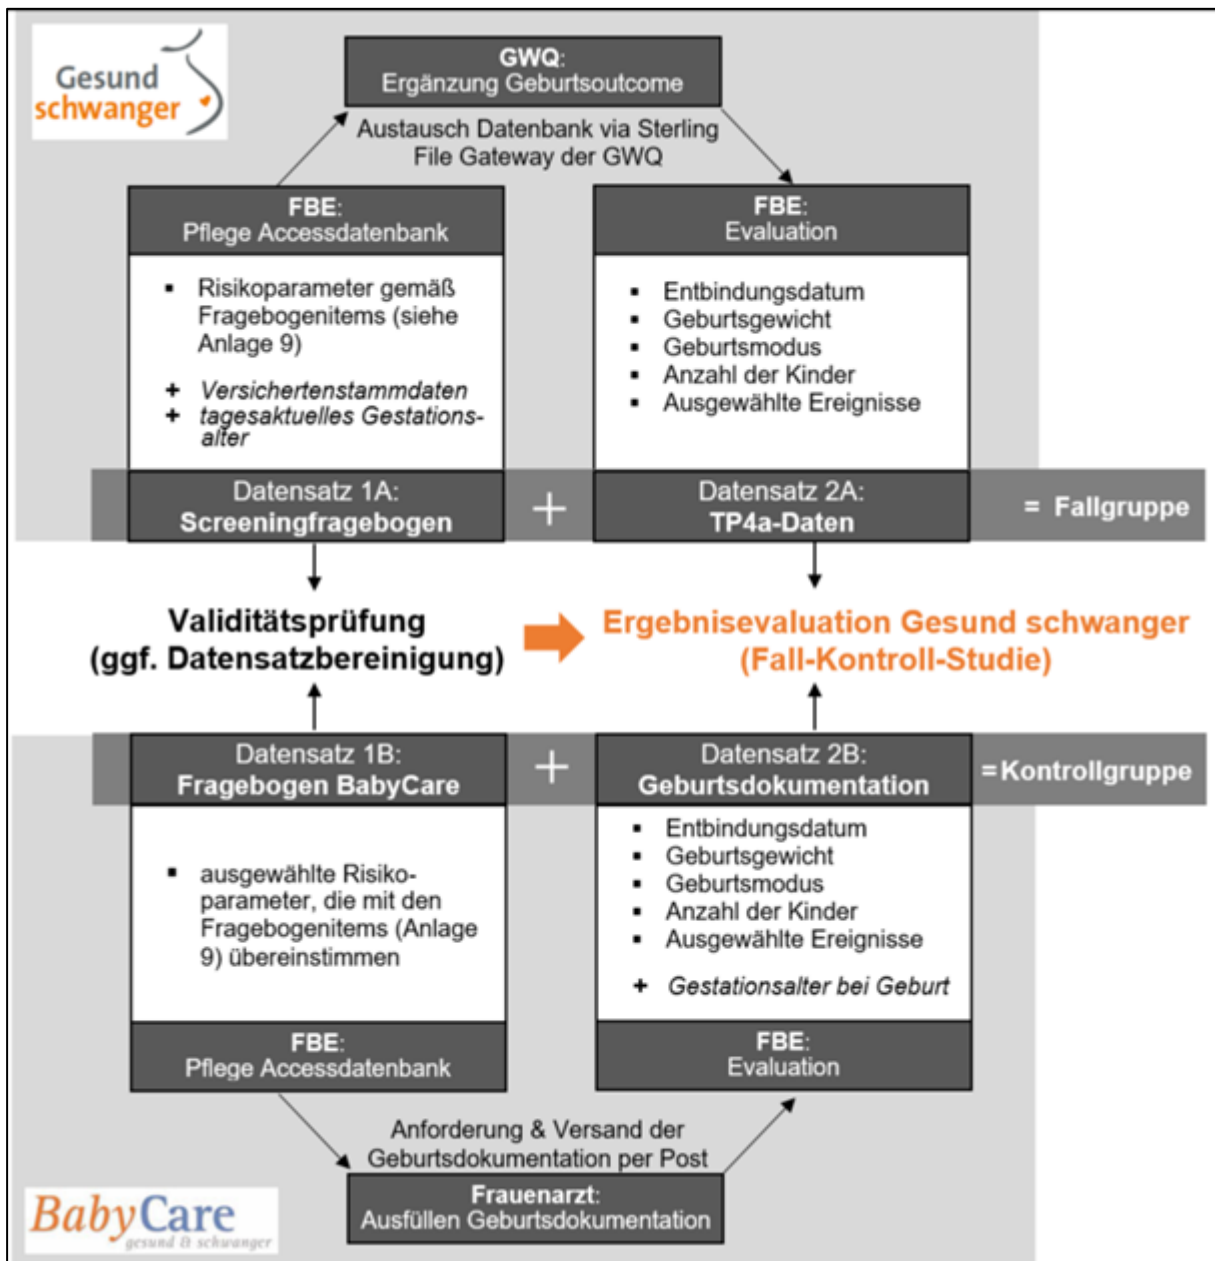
Gesund schwanger

GWQ:
Ergänzung Geburtsoutcome

Austausch Datenbank via Sterling File Gateway der GWQ

FBE:
Pflege Accessdatenbank

- Risikoparameter gemäß Fragebogenitems (siehe Anlage 9)

+ *Versichertenstammdaten*
+ *tagesaktuelles Gestationsalter*

FBE:
Evaluation

- Entbindungsdatum
- Geburtsgewicht
- Geburtsmodus
- Anzahl der Kinder
- Ausgewählte Ereignisse

Datensatz 1A:
**Screeningfragebogen**

+

Datensatz 2A:
**TP4a-Daten**

= Fallgruppe

**Validitätsprüfung (ggf. Datensatzbereinigung)**

**Ergebnisevaluation Gesund schwanger (Fall-Kontroll-Studie)**

Datensatz 1B:
**Fragebogen BabyCare**

+

Datensatz 2B:
**Geburtsdokumentation**

=Kontrollgruppe

- ausgewählte Risikoparameter, die mit den Fragebogenitems (Anlage 9) übereinstimmen

- Entbindungsdatum
- Geburtsgewicht
- Geburtsmodus
- Anzahl der Kinder
- Ausgewählte Ereignisse

+ *Gestationsalter bei Geburt*

FBE:
Pflege Accessdatenbank

FBE:
Evaluation

Anforderung & Versand der Geburtsdokumentation per Post

**Frauenarzt**:
Ausfüllen Geburtsdokumentation

BabyCare
gesund & schwanger